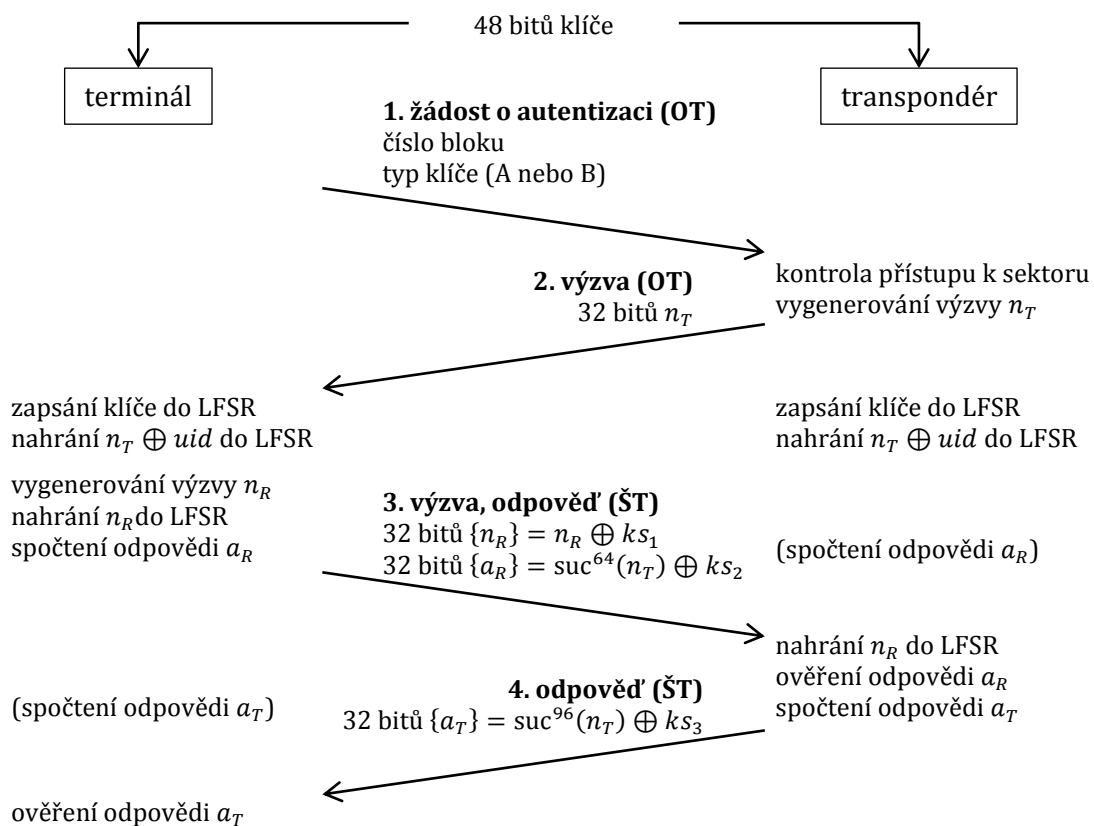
48 bitů klíče

terminál

transpondér

**1. žádost o autentizaci (OT)**
číslo bloku
typ klíče (A nebo B)

kontrola přístupu k sektoru
vygenerování výzvy $n_T$

**2. výzva (OT)**
32 bitů $n_T$

zapsání klíče do LFSR
nahrání $n_T \oplus uid$ do LFSR

zapsání klíče do LFSR
nahrání $n_T \oplus uid$ do LFSR

vygenerování výzvy $n_R$
nahrání $n_R$do LFSR
spočtení odpovědi $a_R$

**3. výzva, odpověď (ŠT)**
32 bitů $\{n_R\} = n_R \oplus ks_1$
32 bitů $\{a_R\} = \text{suc}^{64}(n_T) \oplus ks_2$

(spočtení odpovědi $a_R$)

nahrání $n_R$ do LFSR
ověření odpovědi $a_R$
spočtení odpovědi $a_T$

(spočtení odpovědi $a_T$)

**4. odpověď (ŠT)**
32 bitů $\{a_T\} = \text{suc}^{96}(n_T) \oplus ks_3$

ověření odpovědi $a_T$